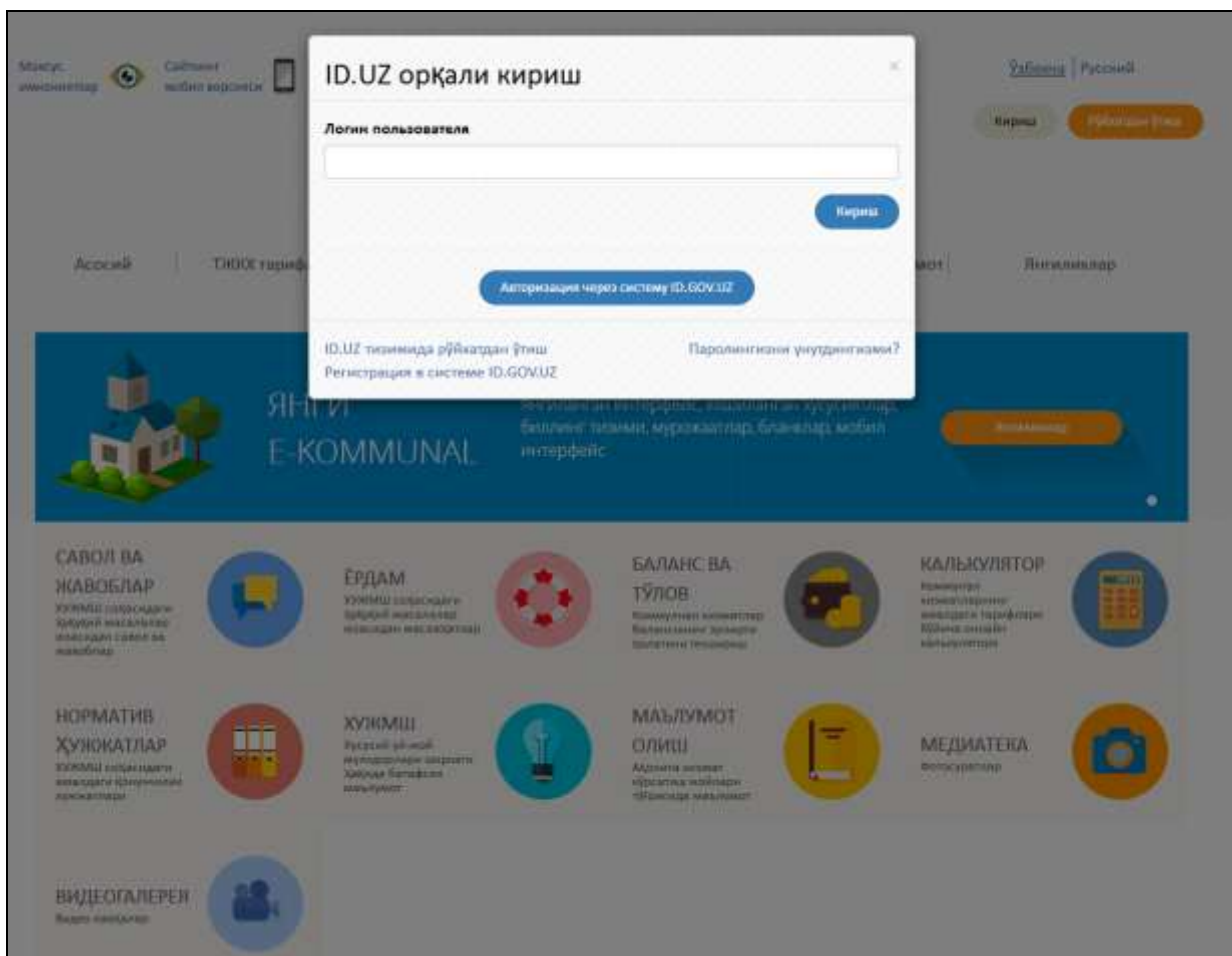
Махсус имкониятлар

Сайтнинг мобил версияси

Ўзбекча | Русский

Кириш

Рўйхатдан ўтиш

ID.UZ орқали кириш

×

Логин пользователя

Кириш

Авторизация через систему ID.GOV.UZ

ID.UZ тизимида рўйхатдан ўтиш
Регистрация в системе ID.GOV.UZ

Паролингизни унутдингизми?

Асосий

ТХЮХ тариф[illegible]

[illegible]мот

Янгиликлар

ЯНГИ
E-KOMMUNAL

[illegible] интерфейс, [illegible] хусусиятлар, биллинг тизими, мурожаатлар, бланклар, мобил интерфейс

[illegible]

САВОЛ ВА ЖАВОБЛАР
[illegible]

ЁРДАМ
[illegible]

БАЛАНС ВА ТЎЛОВ
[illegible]

КАЛЬКУЛЯТОР
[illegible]

НОРМАТИВ ҲУЖЖАТЛАР
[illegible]

ХУЖМШ
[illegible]

МАЪЛУМОТ ОЛИШ
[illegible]

МЕДИАТЕКА
Фотосуратлар

ВИДЕОГАЛЕРЕЯ
Видео лавҳалар